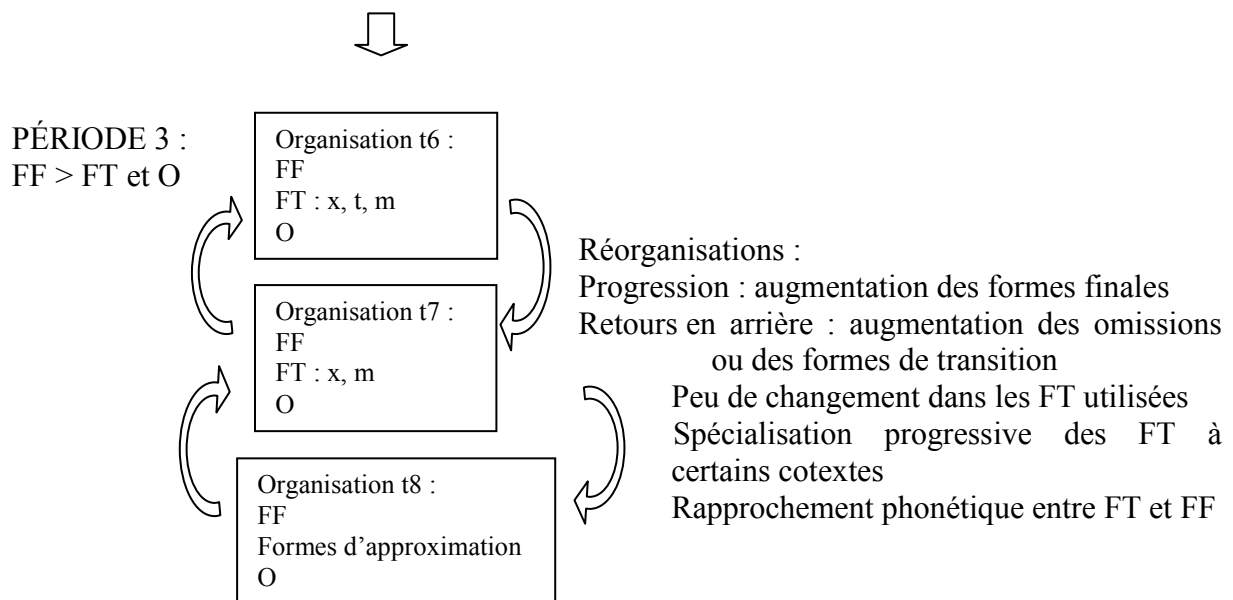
PÉRIODE 3 :
FF > FT et O

Organisation t6 :
FF
FT : x, t, m
O

Organisation t7 :
FF
FT : x, m
O

Organisation t8 :
FF
Formes d'approximation
O

Réorganisations :
Progression : augmentation des formes finales
Retours en arrière : augmentation des omissions ou des formes de transition
Peu de changement dans les FT utilisées
Spécialisation progressive des FT à certains cotextes
Rapprochement phonétique entre FT et FF